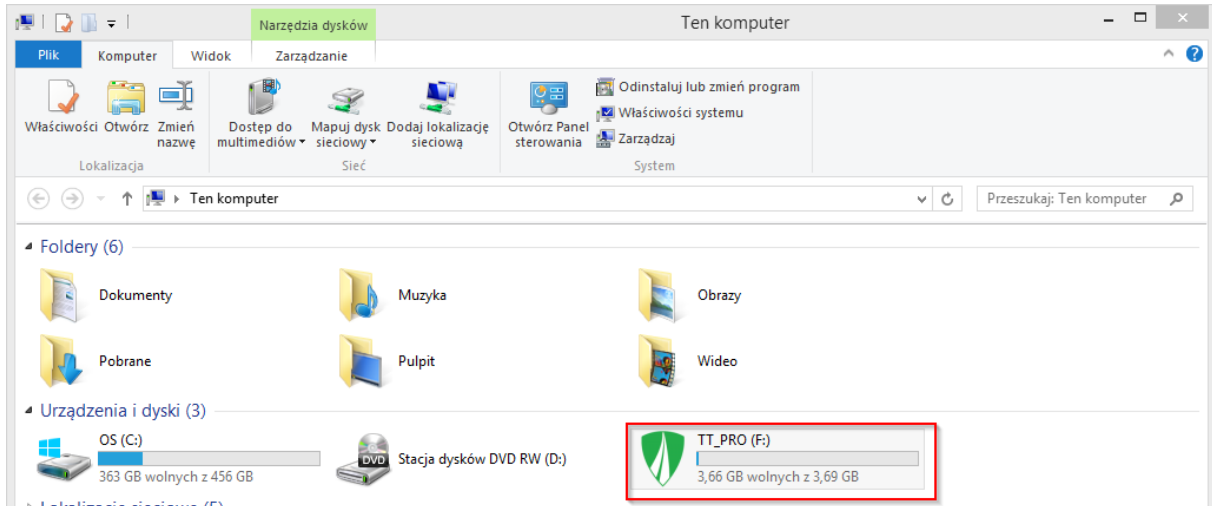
Narzędzia dysków
Ten komputer
Plik Komputer Widok Zarządzanie
Właściwości Otwórz Zmień nazwę
Lokalizacja
Dostęp do multimediów Mapuj dysk sieciowy Dodaj lokalizację sieciową
Sieć
Otwórz Panel sterowania
Odinstaluj lub zmień program
Właściwości systemu
Zarządzaj
System
Ten komputer
Przeszukaj: Ten komputer
Foldery (6)
Dokumenty
Muzyka
Obrazy
Pobrane
Pulpit
Wideo
Urządzenia i dyski (3)
OS (C:)
363 GB wolnych z 456 GB
DVD
Stacja dysków DVD RW (D:)
TT_PRO (F:)
3,66 GB wolnych z 3,69 GB
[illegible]